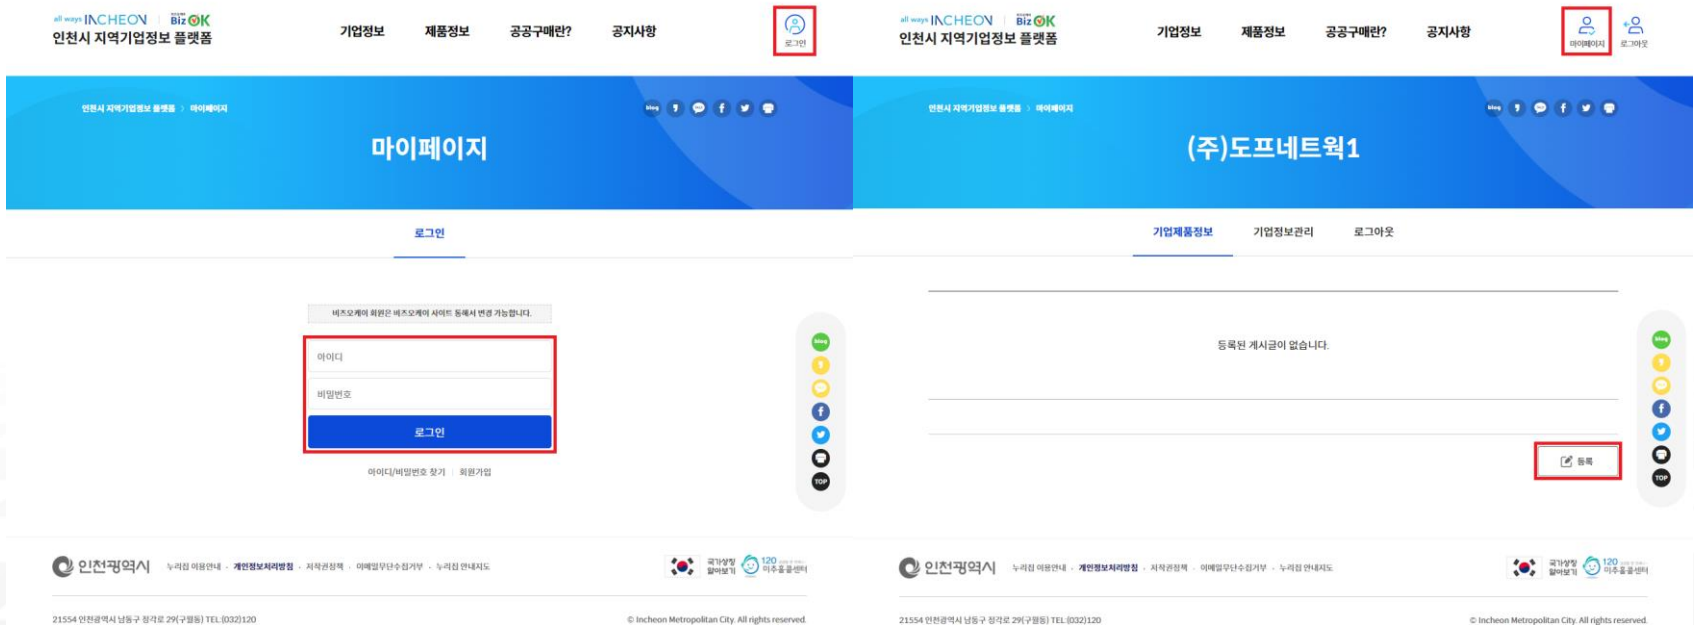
all ways INCHEON Biz OK
인천시 지역기업정보 플랫폼

기업정보 제품정보 공공구매란? 공지사항

로그인

인천시 지역기업정보 플랫폼 > 마이페이지

blog

마이페이지

로그인

비즈오케이 회원은 비즈오케이 사이트 통해서 변경 가능합니다.

아이디

비밀번호

로그인

아이디/비밀번호 찾기 | 회원가입

blog

TOP

인천광역시 누리집 이용안내 · 개인정보처리방침 · 저작권정책 · 이메일무단수집거부 · 누리집 안내지도

국가상징 알아보기 120 미추홀콜센터

21554 인천광역시 남동구 정각로 29(구월동) TEL (032)120

© Incheon Metropolitan City. All rights reserved.

all ways INCHEON Biz OK
인천시 지역기업정보 플랫폼

기업정보 제품정보 공공구매란? 공지사항

마이페이지 로그아웃

인천시 지역기업정보 플랫폼 > 마이페이지

blog

(주)도프네트웍1

기업제품정보 기업정보관리 로그아웃

등록된 게시글이 없습니다.

등록

blog

TOP

인천광역시 누리집 이용안내 · 개인정보처리방침 · 저작권정책 · 이메일무단수집거부 · 누리집 안내지도

국가상징 알아보기 120 미추홀콜센터

21554 인천광역시 남동구 정각로 29(구월동) TEL (032)120

© Incheon Metropolitan City. All rights reserved.